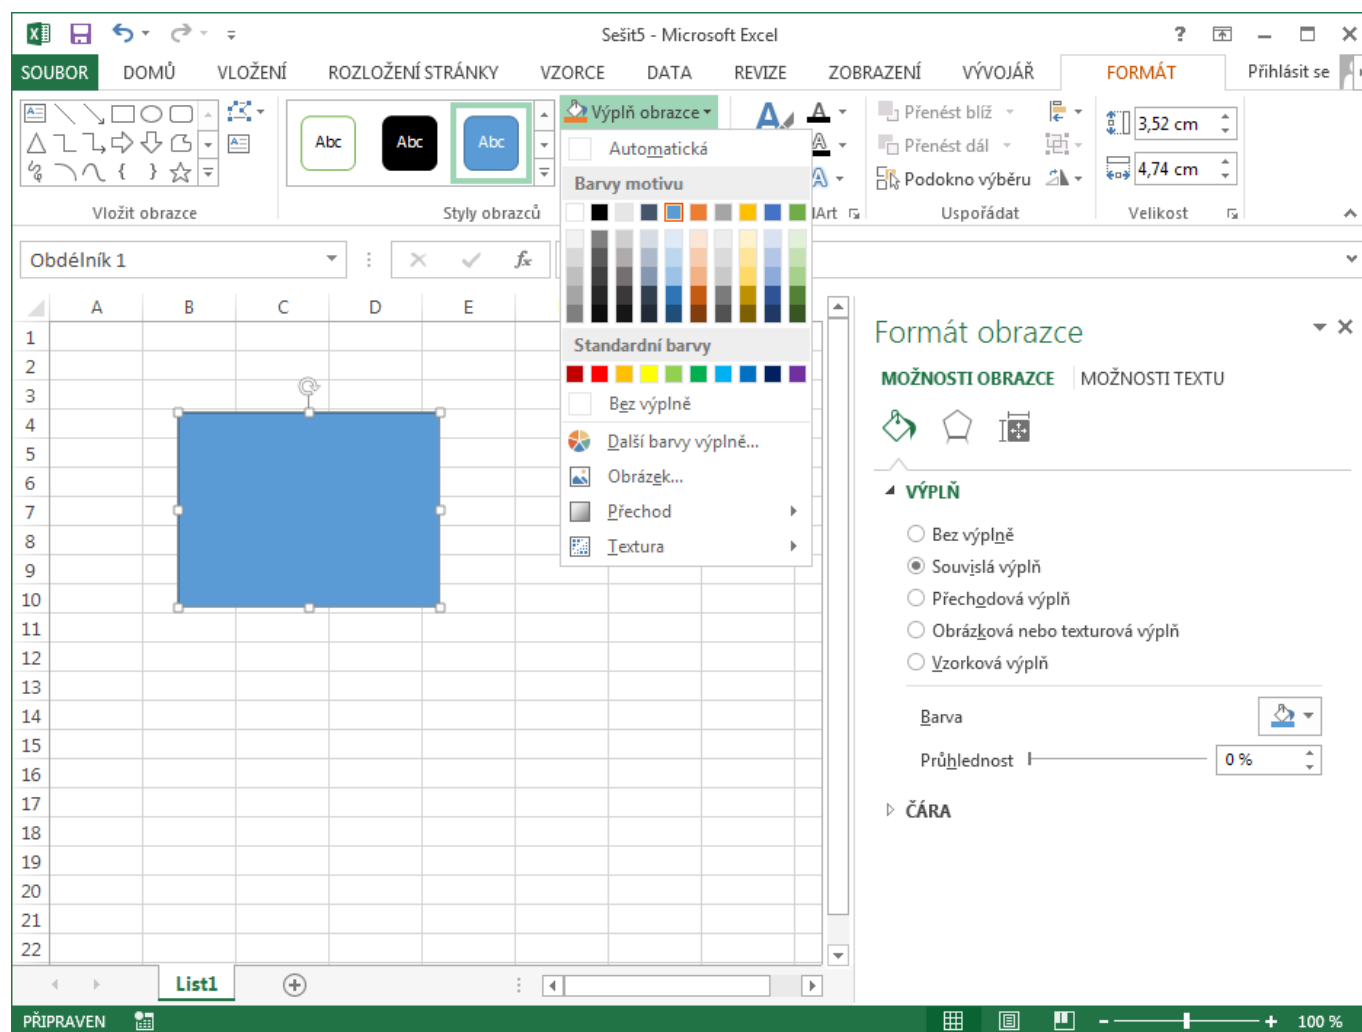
Sešit5 - Microsoft Excel

SOUBOR DOMŮ VLOŽENÍ ROZLOŽENÍ STRÁNKY VZORCE DATA REVIZE ZOBRAZENÍ VÝVOJÁŘ FORMÁT Přihlásit se

Abc Abc Abc

Výplň obrazce

Automatická

Barvy motivu

Standardní barvy

Bez výplně

Další barvy výplně...

Obrázek...

Přechod

Textura

Přenést blíž
Přenést dál
Podokno výběru

3,52 cm
4,74 cm

Vložit obrazce Styly obrazců lArt Uspořádat Velikost

Obdélník 1

A B C D E

1 2 3 4 5 6 7 8 9 10 11 12 13 14 15 16 17 18 19 20 21 22

Formát obrazce

MOŽNOSTI OBRAZCE MOŽNOSTI TEXTU

VÝPLŇ

Bez výplně
Souvislá výplň
Přechodová výplň
Obrázková nebo texturová výplň
Vzorková výplň

Barva

Průhlednost 0 %

ČÁRA

List1

PŘIPRAVEN 100 %